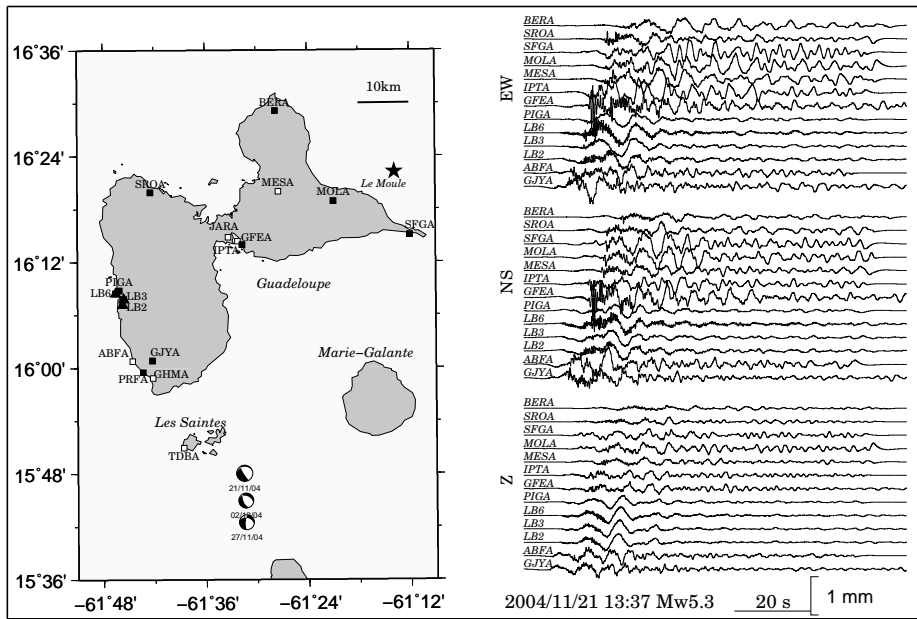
16°36'

16°24'

16°12'

16°00'

15°48'

15°36'

10km

BERA

SROA

MESA

MOLA

Le Moule

SFGA

JARA

GFEA

IPTA

PIGA

LB6

LB3

LB2

Guadeloupe

ABFA

GJYA

PRFA

GHMA

Marie–Galante

Les Saintes

TDBA

21/11/04

02/12/04

27/11/04

−61°48'

−61°36'

−61°24'

−61°12'

EW

BERA
SROA
SFGA
MOLA
MESA
IPTA
GFEA
PIGA
LB6
LB3
LB2
ABFA
GJYA

NS

BERA
SROA
SFGA
MOLA
MESA
IPTA
GFEA
PIGA
LB6
LB3
LB2
ABFA
GJYA

Z

BERA
SROA
SFGA
MOLA
MESA
IPTA
GFEA
PIGA
LB6
LB3
LB2
ABFA
GJYA

2004/11/21 13:37 Mw5.3

20 s

1 mm